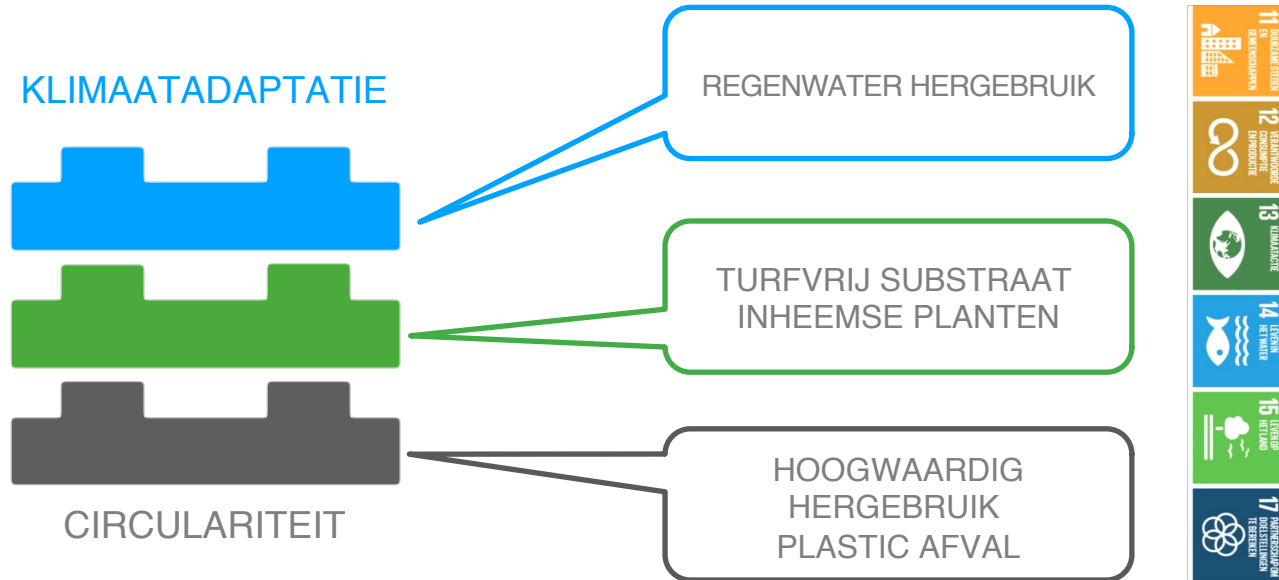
KLIMAATADAPTATIE

REGENWATER HERGEBRUIK

TURFVRIJ SUBSTRAAT
INHEEMSE PLANTEN

HOOGWAARDIG
HERGEBRUIK
PLASTIC AFVAL

CIRCULARITEIT

11 DUURZAME STEDEN EN GEMEENSCHAPPEN

12 VERANTWOORDE CONSUMPTIE EN PRODUCTIE

13 KLIMAATACTIE

14 LEVEN IN HET WATER

15 LEVEN OP HET LAND

17 PARTNERSCHAP OM DOELSTELLINGEN TE BEREIKEN